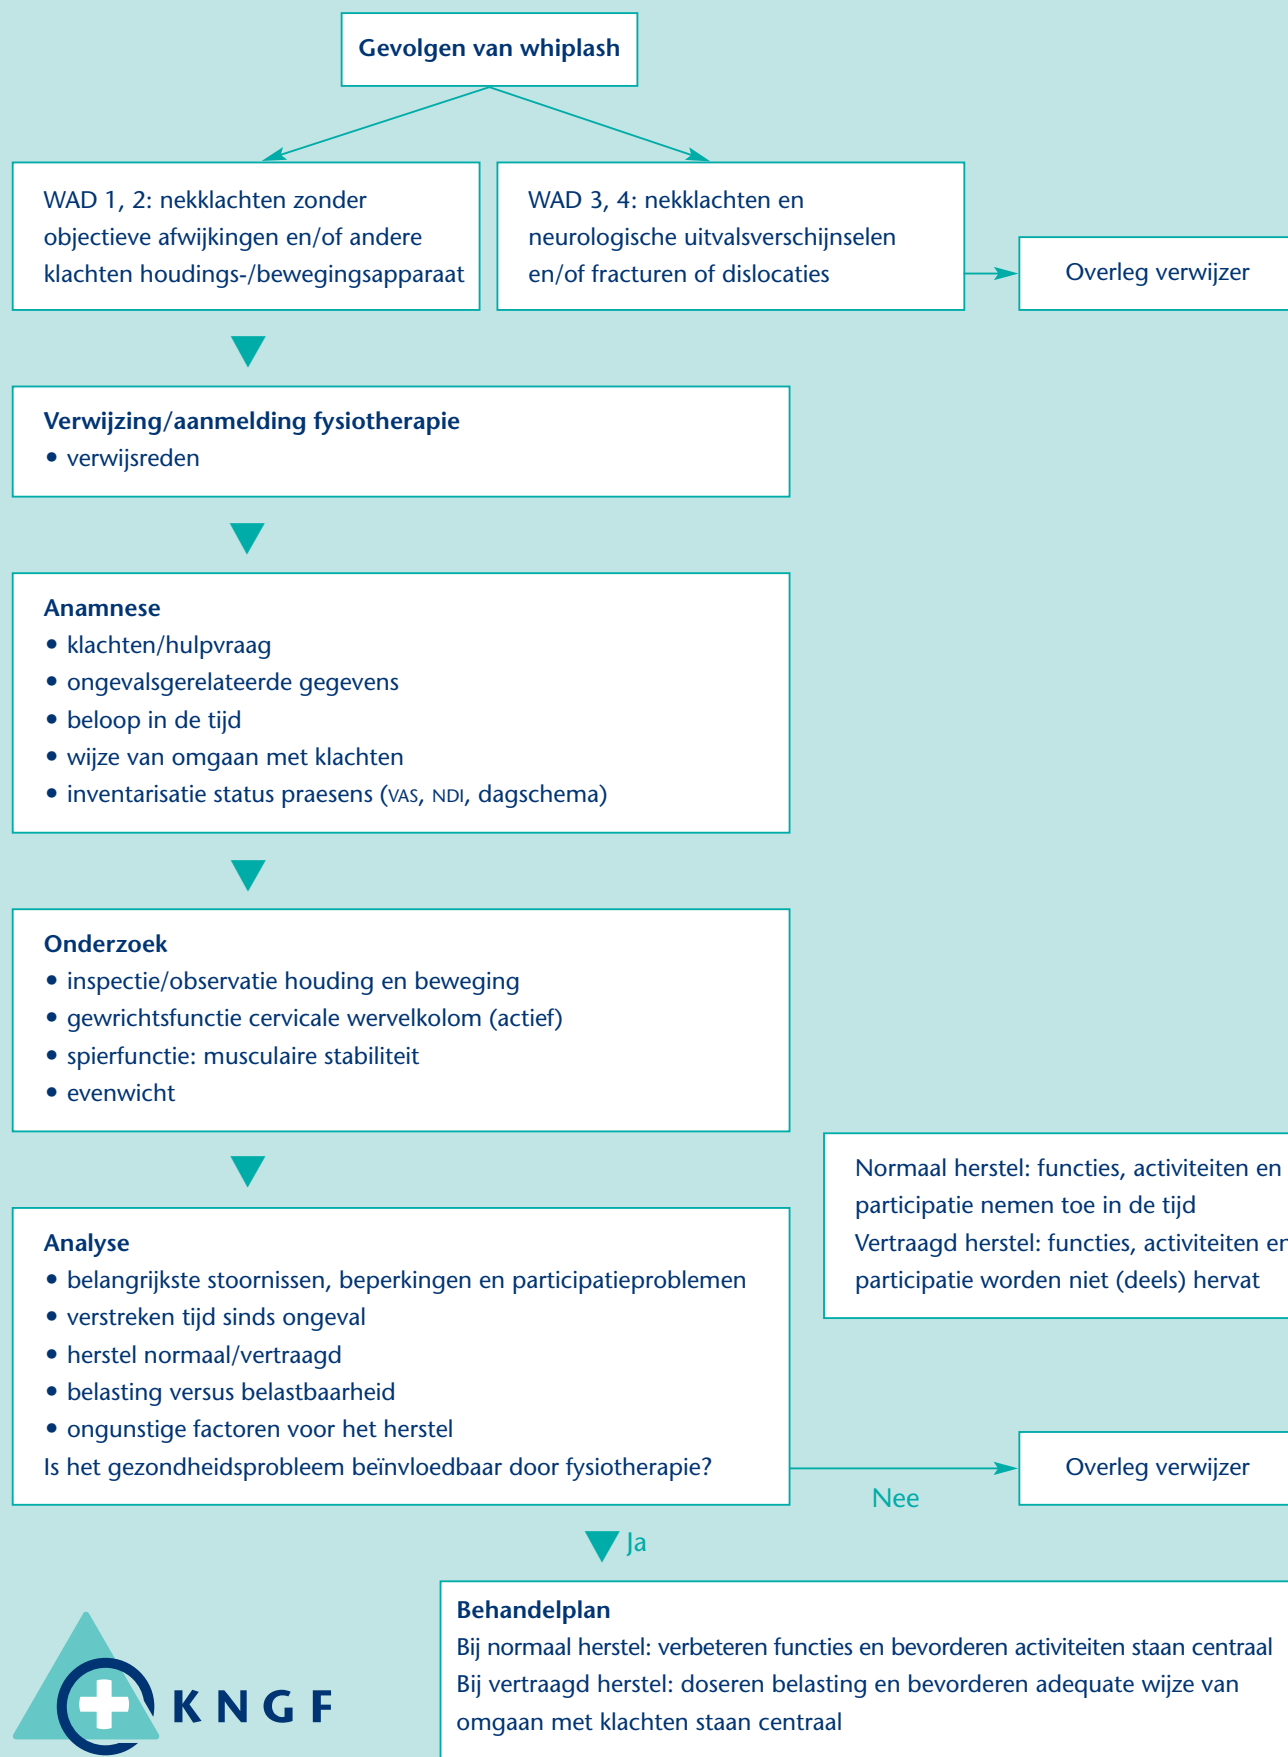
Gevolgen van whiplash

WAD 1, 2: nekklachten zonder objectieve afwijkingen en/of andere klachten houdings-/bewegingsapparaat

WAD 3, 4: nekklachten en neurologische uitvalsverschijnselen en/of fracturen of dislocaties

Overleg verwijzer

Verwijzing/aanmelding fysiotherapie
• verwijsreden

Anamnese
• klachten/hulpvraag
• ongevalsgerelateerde gegevens
• beloop in de tijd
• wijze van omgaan met klachten
• inventarisatie status praesens (VAS, NDI, dagschema)

Onderzoek
• inspectie/observatie houding en beweging
• gewrichtsfunctie cervicale wervelkolom (actief)
• spierfunctie: musculaire stabiliteit
• evenwicht

Normaal herstel: functies, activiteiten en participatie nemen toe in de tijd
Vertraagd herstel: functies, activiteiten en participatie worden niet (deels) hervat

Analyse
• belangrijkste stoornissen, beperkingen en participatieproblemen
• verstreken tijd sinds ongeval
• herstel normaal/vertraagd
• belasting versus belastbaarheid
• ongunstige factoren voor het herstel
Is het gezondheidsprobleem beïnvloedbaar door fysiotherapie?

Nee

Overleg verwijzer

Ja

Behandelplan
Bij normaal herstel: verbeteren functies en bevorderen activiteiten staan centraal
Bij vertraagd herstel: doseren belasting en bevorderen adequate wijze van omgaan met klachten staan centraal

KNGF